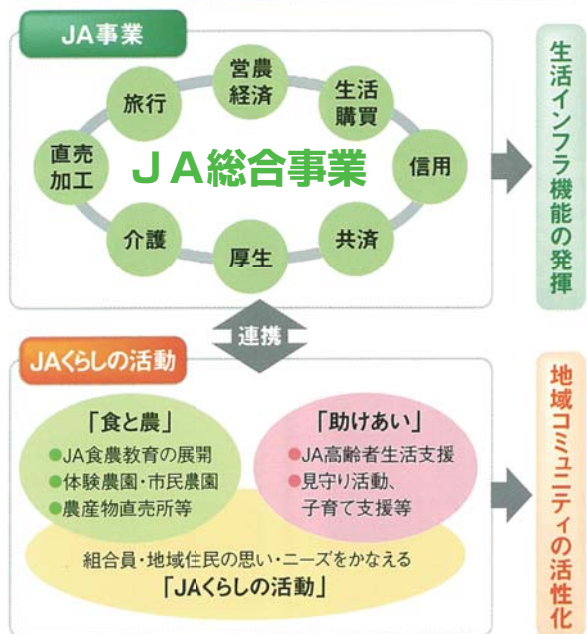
JA事業

営農経済
生活購買
信用
共済
厚生
介護
直売加工
旅行

ＪＡ総合事業

生活インフラ機能の発揮

連携

JAくらしの活動

「食と農」
●JA食農教育の展開
●体験農園・市民農園
●農産物直売所等

「助けあい」
●JA高齢者生活支援
●見守り活動、子育て支援等

組合員・地域住民の思い・ニーズをかなえる
「JAくらしの活動」

地域コミュニティの活性化